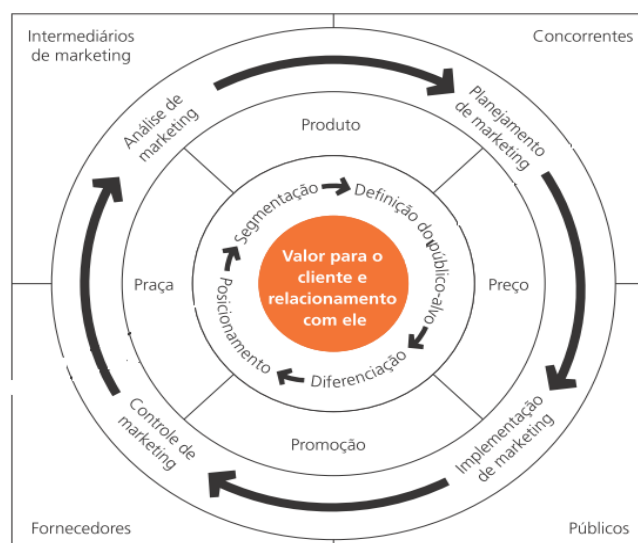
Intermediários de marketing

Concorrentes

Análise de marketing

Planejamento de marketing

Produto

Segmentação

Definição do público-alvo

Valor para o cliente e relacionamento com ele

Praça

Preço

Posicionamento

Diferenciação

Controle de marketing

Implementação de marketing

Promoção

Fornecedores

Públicos